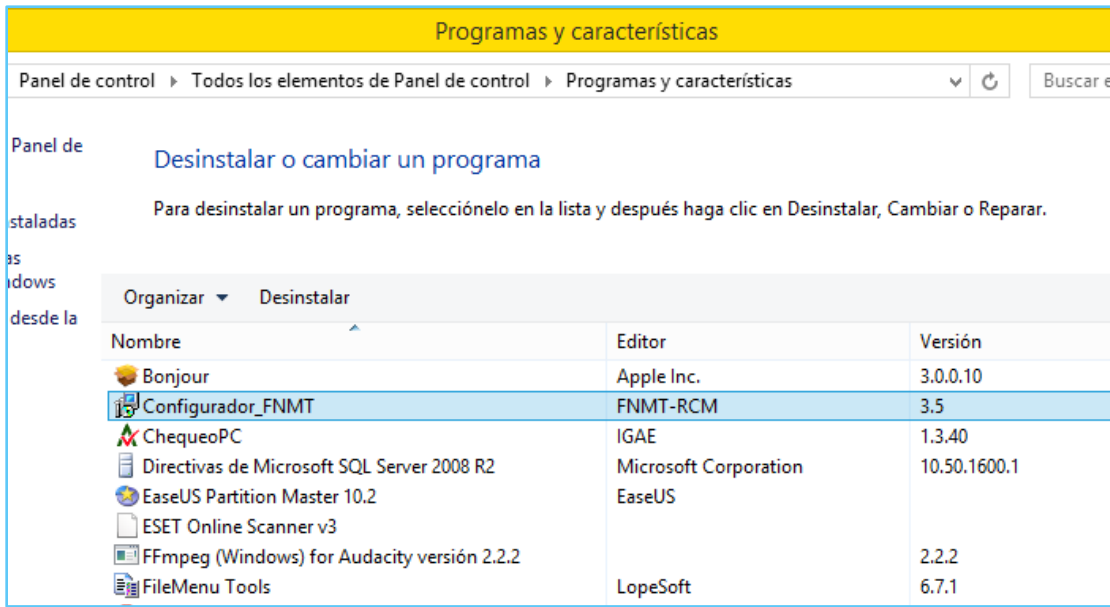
Programas y características

Panel de control ▸ Todos los elementos de Panel de control ▸ Programas y características

Buscar e

Panel de

staladas

as
ndows

desde la

Desinstalar o cambiar un programa

Para desinstalar un programa, selecciónelo en la lista y después haga clic en Desinstalar, Cambiar o Reparar.

Organizar ▾ Desinstalar

| Nombre | Editor | Versión |
|---|---|---|
| Bonjour | Apple Inc. | 3.0.0.10 |
| Configurador_FNMT | FNMT-RCM | 3.5 |
| ChequeoPC | IGAE | 1.3.40 |
| Directivas de Microsoft SQL Server 2008 R2 | Microsoft Corporation | 10.50.1600.1 |
| EaseUS Partition Master 10.2 | EaseUS | |
| ESET Online Scanner v3 | | |
| FFmpeg (Windows) for Audacity versión 2.2.2 | | 2.2.2 |
| FileMenu Tools | LopeSoft | 6.7.1 |